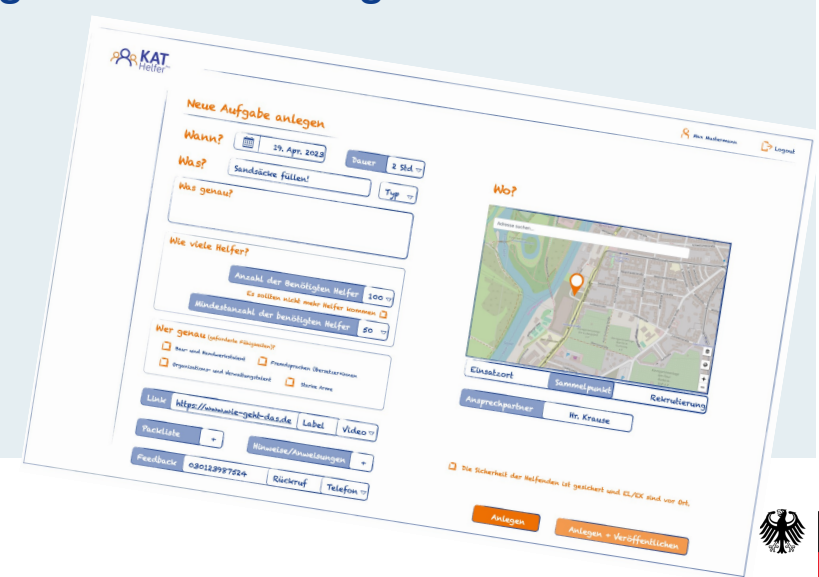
KAT Helfer

Neue Aufgabe anlegen

Max Mustermann

Logout

Wann?

19. Apr. 2025

Dauer

2 Std

Was?

Sandsäcke füllen!

Typ

Was genau?

Wo?

Adresse suchen...

Wie viele Helfer?

Anzahl der benötigten Helfer

100

Es sollten nicht mehr Helfer kommen

Mindestanzahl der benötigten Helfer

50

Wer genau (geforderte Fähigkeiten)?

Bau- und Handwerkstalent

Fremdsprachen (Übersetzer:innen)

Organisations- und Verwaltungstalent

Starke Arme

Einsatzort

Sammelpunkt

Rekrutierung

Ansprechpartner

Hr. Krause

Link

https://www.wie-geht-das.de

Label

Video

Packliste

+

Hinweise/Anweisungen

+

Feedback

030123987524

Rückruf

Telefon

Die Sicherheit der Helfenden ist gesichert und EL/EK sind vor Ort.

Anlegen

Anlegen + Veröffentlichen